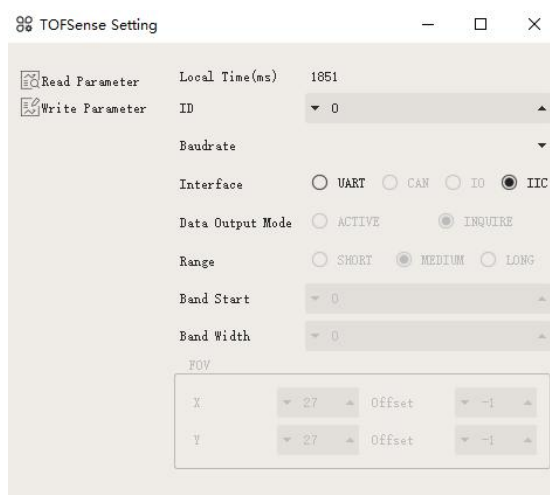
TOFSense Setting

Read Parameter
Write Parameter

Local Time(ms) 1851
ID 0
Baudrate
Interface UART CAN IO IIC
Data Output Mode ACTIVE INQUIRE
Range SHORT MEDIUM LONG
Band Start 0
Band Width 0
FOV
X 27 Offset -1
Y 27 Offset -1